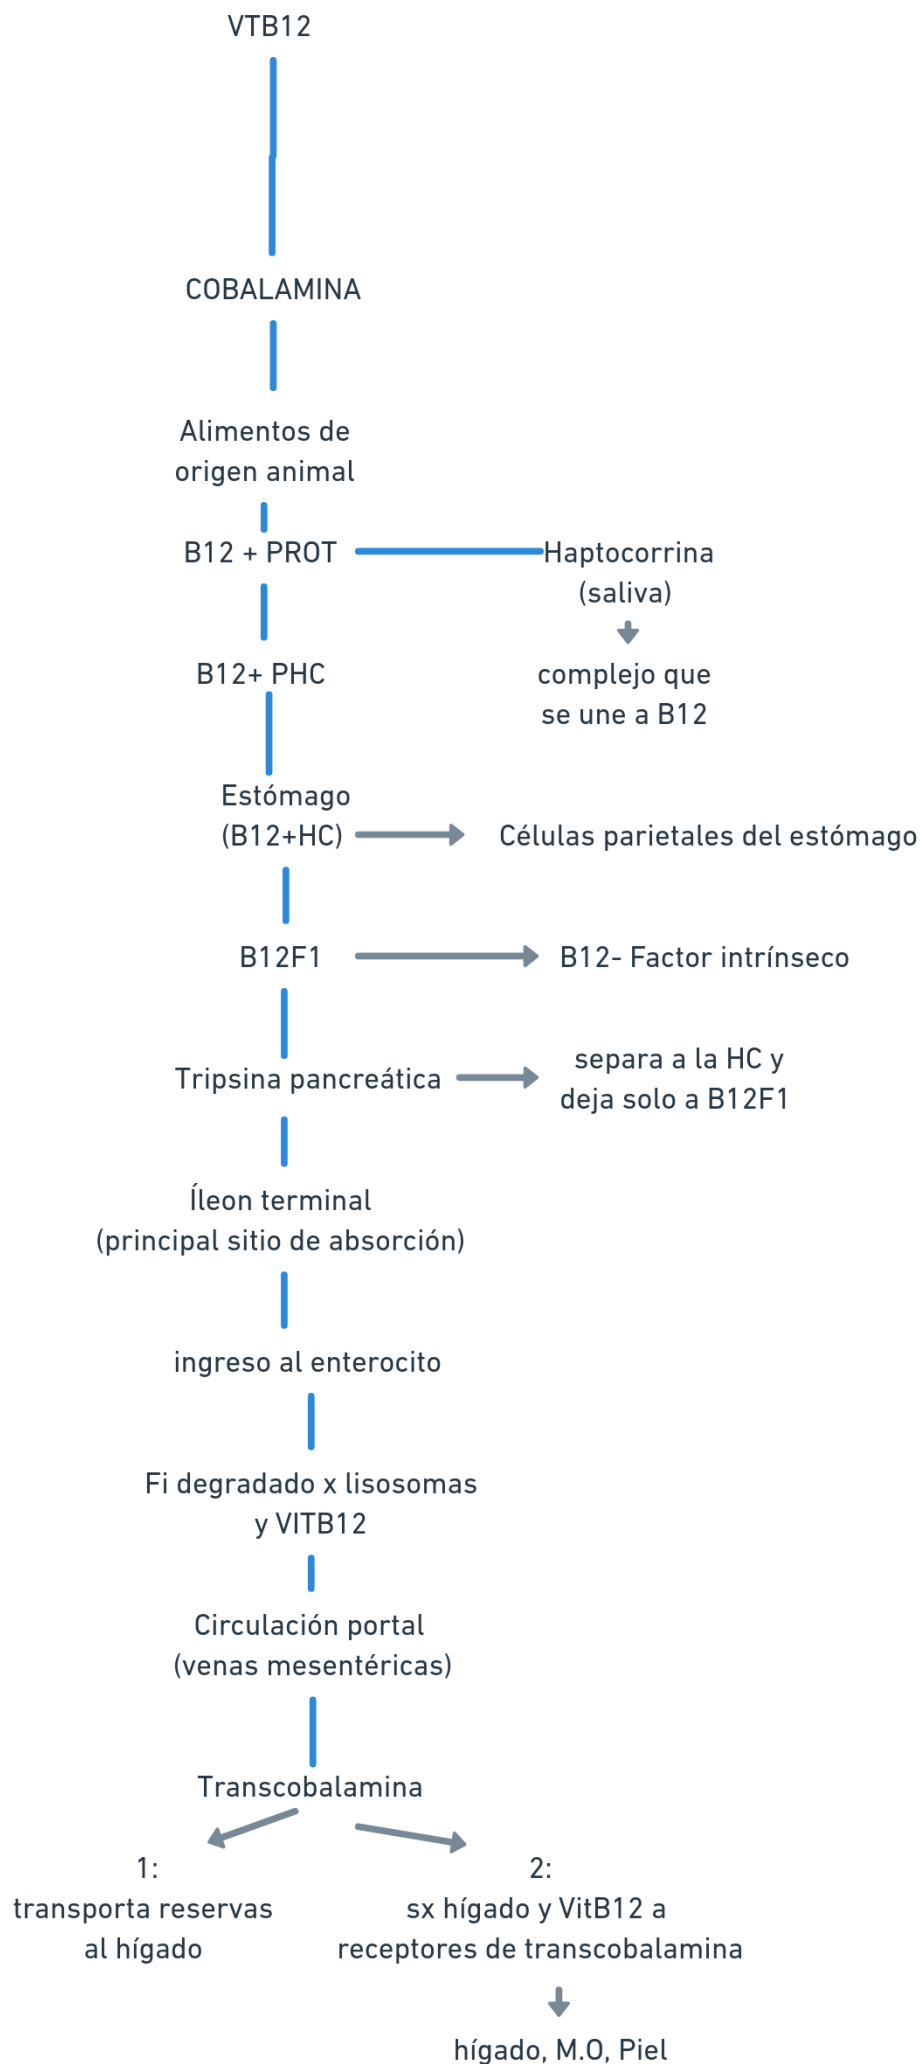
VTB12

COBALAMINA

Alimentos de origen animal

B12 + PROT

Haptocorrina (saliva)

complejo que se une a B12

B12+ PHC

Estómago (B12+HC)

Células parietales del estómago

B12F1

B12- Factor intrínseco

Tripsina pancreática

separa a la HC y deja solo a B12F1

Íleon terminal (principal sitio de absorción)

ingreso al enterocito

Fi degradado x lisosomas y VITB12

Circulación portal (venas mesentéricas)

Transcobalamina

1: transporta reservas al hígado

2: sx hígado y VitB12 a receptores de transcobalamina

hígado, M.O, Piel